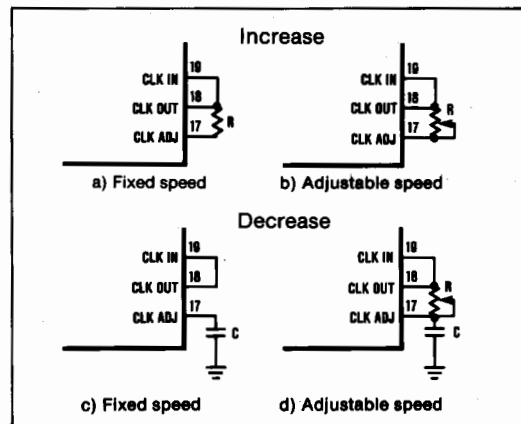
Increase

CLK IN 19
CLK OUT 18
CLK ADJ 17
R

a) Fixed speed

CLK IN 19
CLK OUT 18
CLK ADJ 17
R

b) Adjustable speed

Decrease

CLK IN 19
18
CLK OUT
17
CLK ADJ
C

c) Fixed speed

CLK IN 19
CLK OUT 18
CLK ADJ 17
R
C

d) Adjustable speed